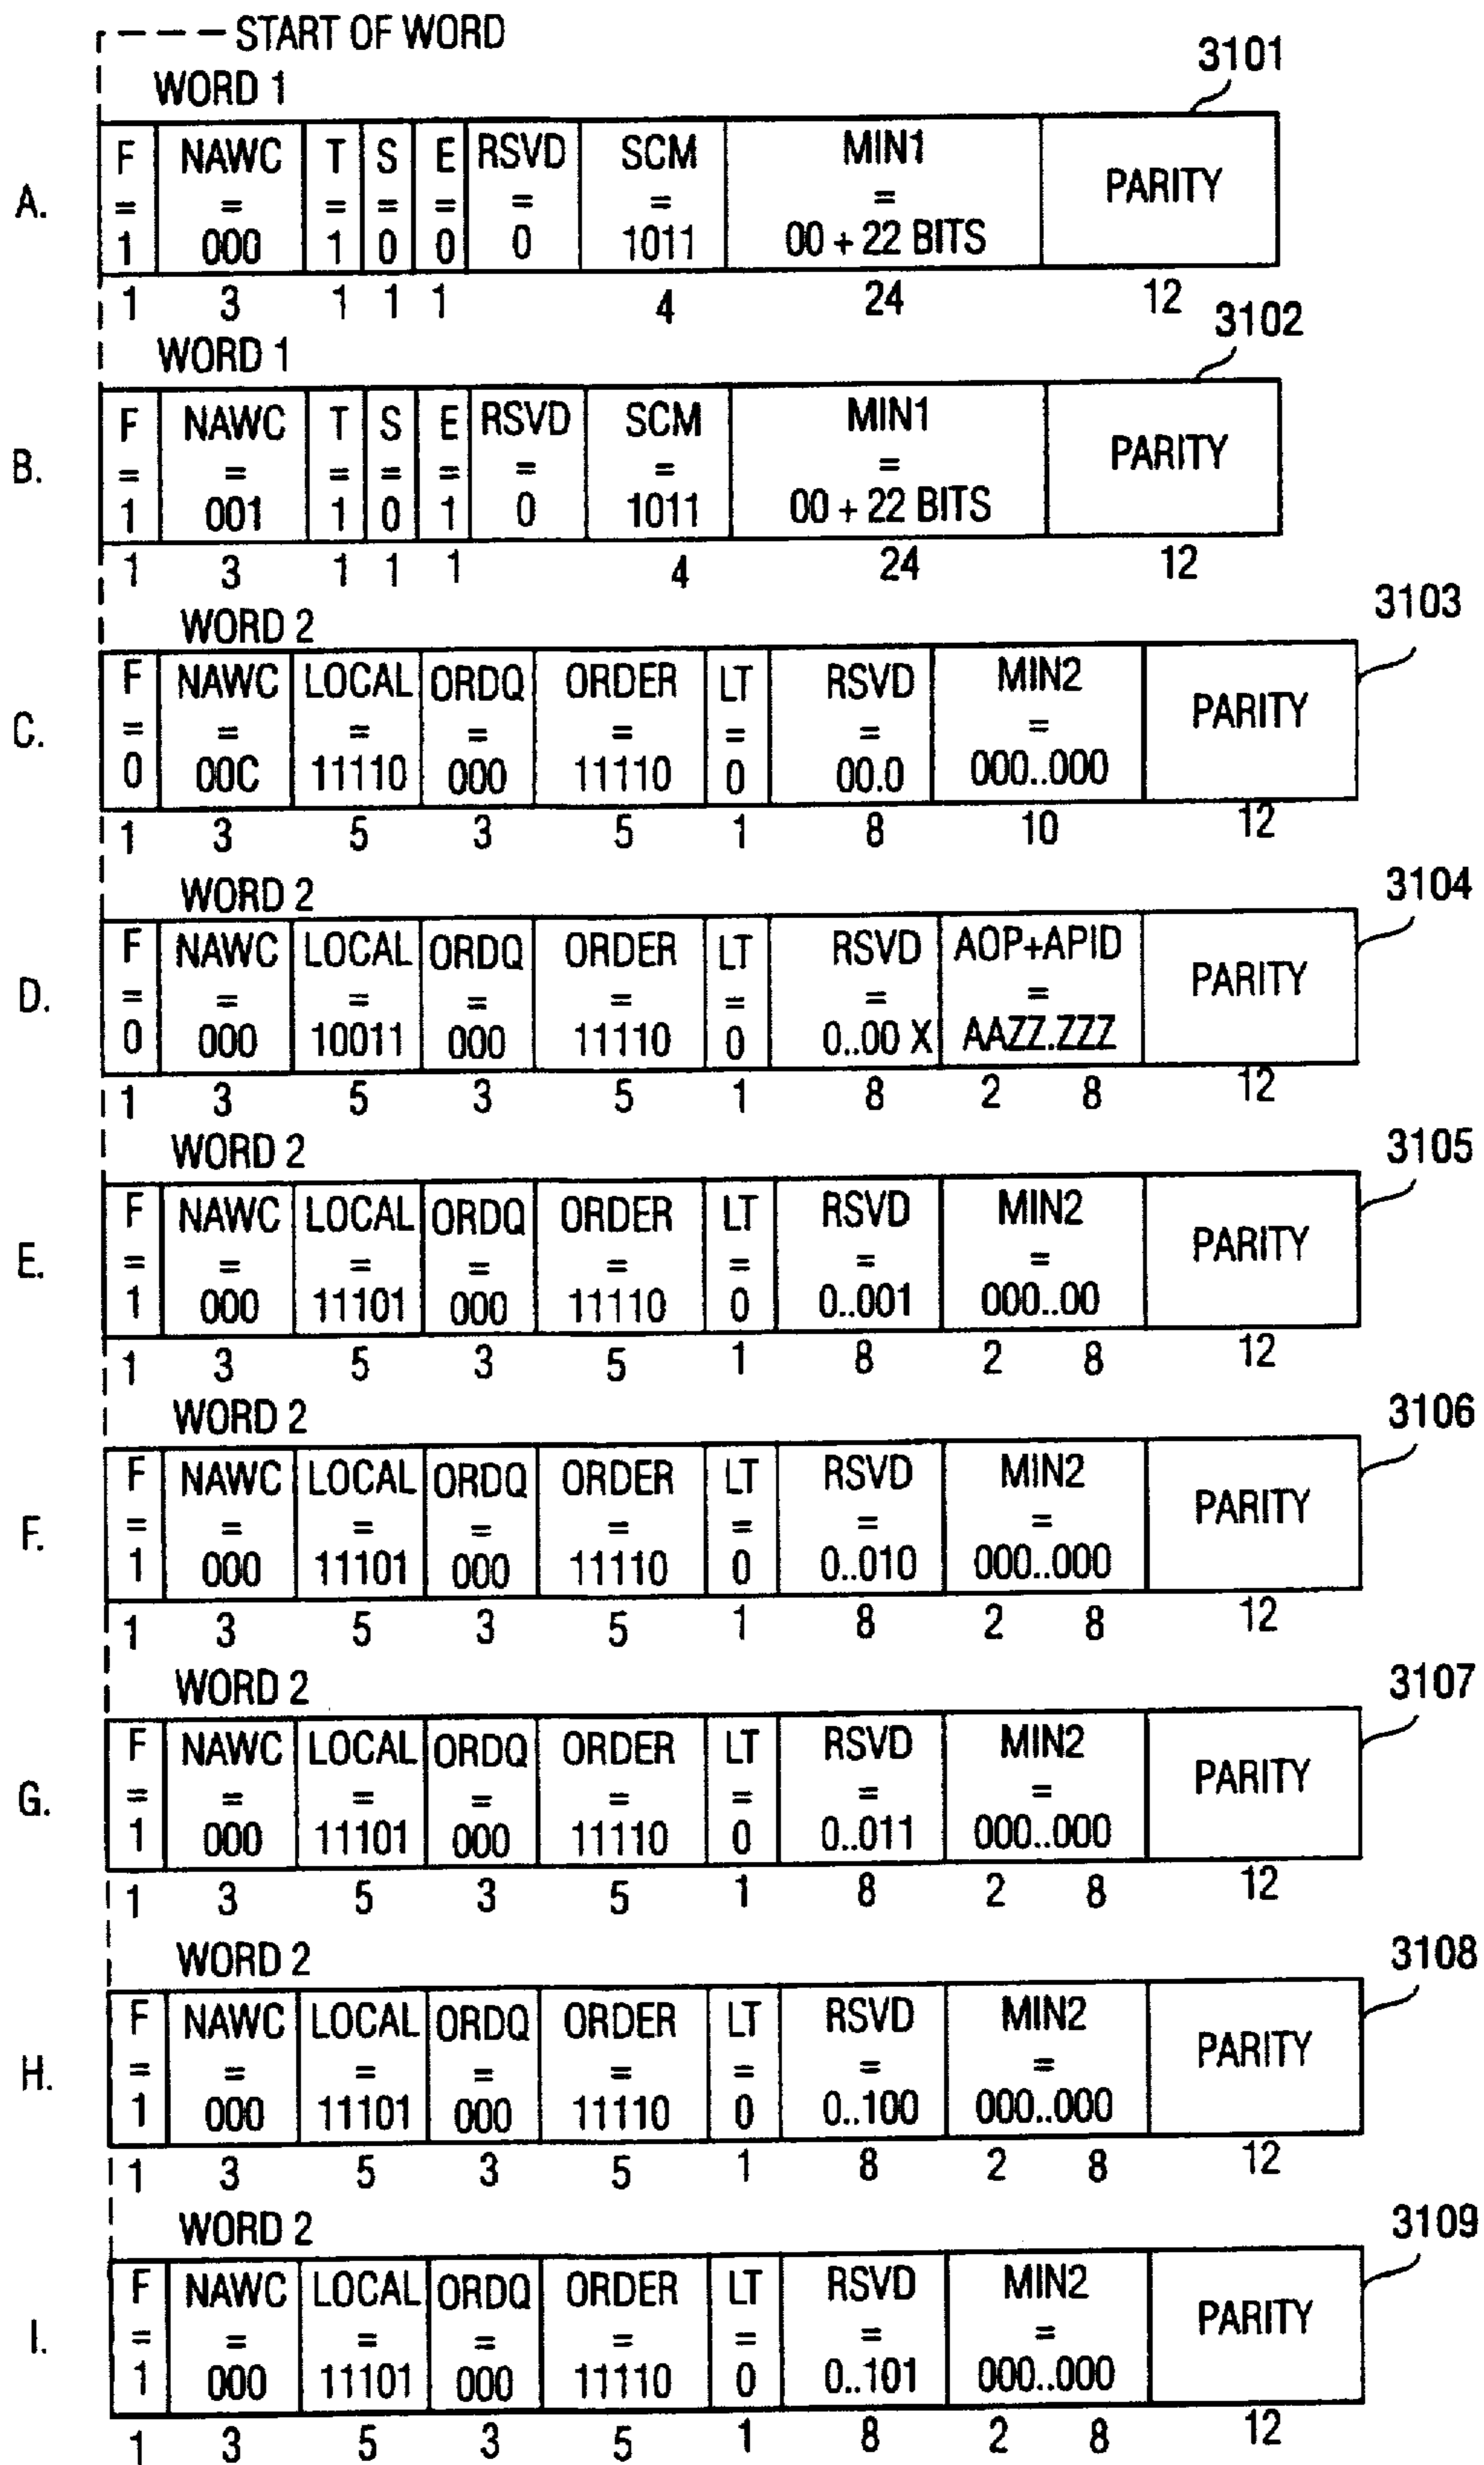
START OF WORD

WORD 1

3101

A.

| F = 1 | NAWC = 000 | T = 1 | S = 0 | E = 0 | RSVD = 0 | SCM = 1011 | MIN1 = 00 + 22 BITS | PARITY |
|---|---|---|---|---|---|---|---|---|
| 1 | 3 | 1 | 1 | 1 | | 4 | 24 | 12 |

WORD 1

3102

B.

| F = 1 | NAWC = 001 | T = 1 | S = 0 | E = 1 | RSVD = 0 | SCM = 1011 | MIN1 = 00 + 22 BITS | PARITY |
|---|---|---|---|---|---|---|---|---|
| 1 | 3 | 1 | 1 | 1 | | 4 | 24 | 12 |

WORD 2

3103

C.

| F = 0 | NAWC = 00C | LOCAL = 11110 | ORDQ = 000 | ORDER = 11110 | LT = 0 | RSVD = 00.0 | MIN2 = 000..000 | PARITY |
|---|---|---|---|---|---|---|---|---|
| 1 | 3 | 5 | 3 | 5 | 1 | 8 | 10 | 12 |

WORD 2

3104

D.

| F = 0 | NAWC = 000 | LOCAL = 10011 | ORDQ = 000 | ORDER = 11110 | LT = 0 | RSVD = 0..00 X | AOP+APID = AAZZ.ZZZ | PARITY |
|---|---|---|---|---|---|---|---|---|
| 1 | 3 | 5 | 3 | 5 | 1 | 8 | 2 8 | 12 |

WORD 2

3105

E.

| F = 1 | NAWC = 000 | LOCAL = 11101 | ORDQ = 000 | ORDER = 11110 | LT = 0 | RSVD = 0..001 | MIN2 = 000..00 | PARITY |
|---|---|---|---|---|---|---|---|---|
| 1 | 3 | 5 | 3 | 5 | 1 | 8 | 2 8 | 12 |

WORD 2

3106

F.

| F = 1 | NAWC = 000 | LOCAL = 11101 | ORDQ = 000 | ORDER = 11110 | LT = 0 | RSVD = 0..010 | MIN2 = 000..000 | PARITY |
|---|---|---|---|---|---|---|---|---|
| 1 | 3 | 5 | 3 | 5 | 1 | 8 | 2 8 | 12 |

WORD 2

3107

G.

| F = 1 | NAWC = 000 | LOCAL = 11101 | ORDQ = 000 | ORDER = 11110 | LT = 0 | RSVD = 0..011 | MIN2 = 000..000 | PARITY |
|---|---|---|---|---|---|---|---|---|
| 1 | 3 | 5 | 3 | 5 | 1 | 8 | 2 8 | 12 |

WORD 2

3108

H.

| F = 1 | NAWC = 000 | LOCAL = 11101 | ORDQ = 000 | ORDER = 11110 | LT = 0 | RSVD = 0..100 | MIN2 = 000..000 | PARITY |
|---|---|---|---|---|---|---|---|---|
| 1 | 3 | 5 | 3 | 5 | 1 | 8 | 2 8 | 12 |

WORD 2

3109

I.

| F = 1 | NAWC = 000 | LOCAL = 11101 | ORDQ = 000 | ORDER = 11110 | LT = 0 | RSVD = 0..101 | MIN2 = 000..000 | PARITY |
|---|---|---|---|---|---|---|---|---|
| 1 | 3 | 5 | 3 | 5 | 1 | 8 | 2 8 | 12 |